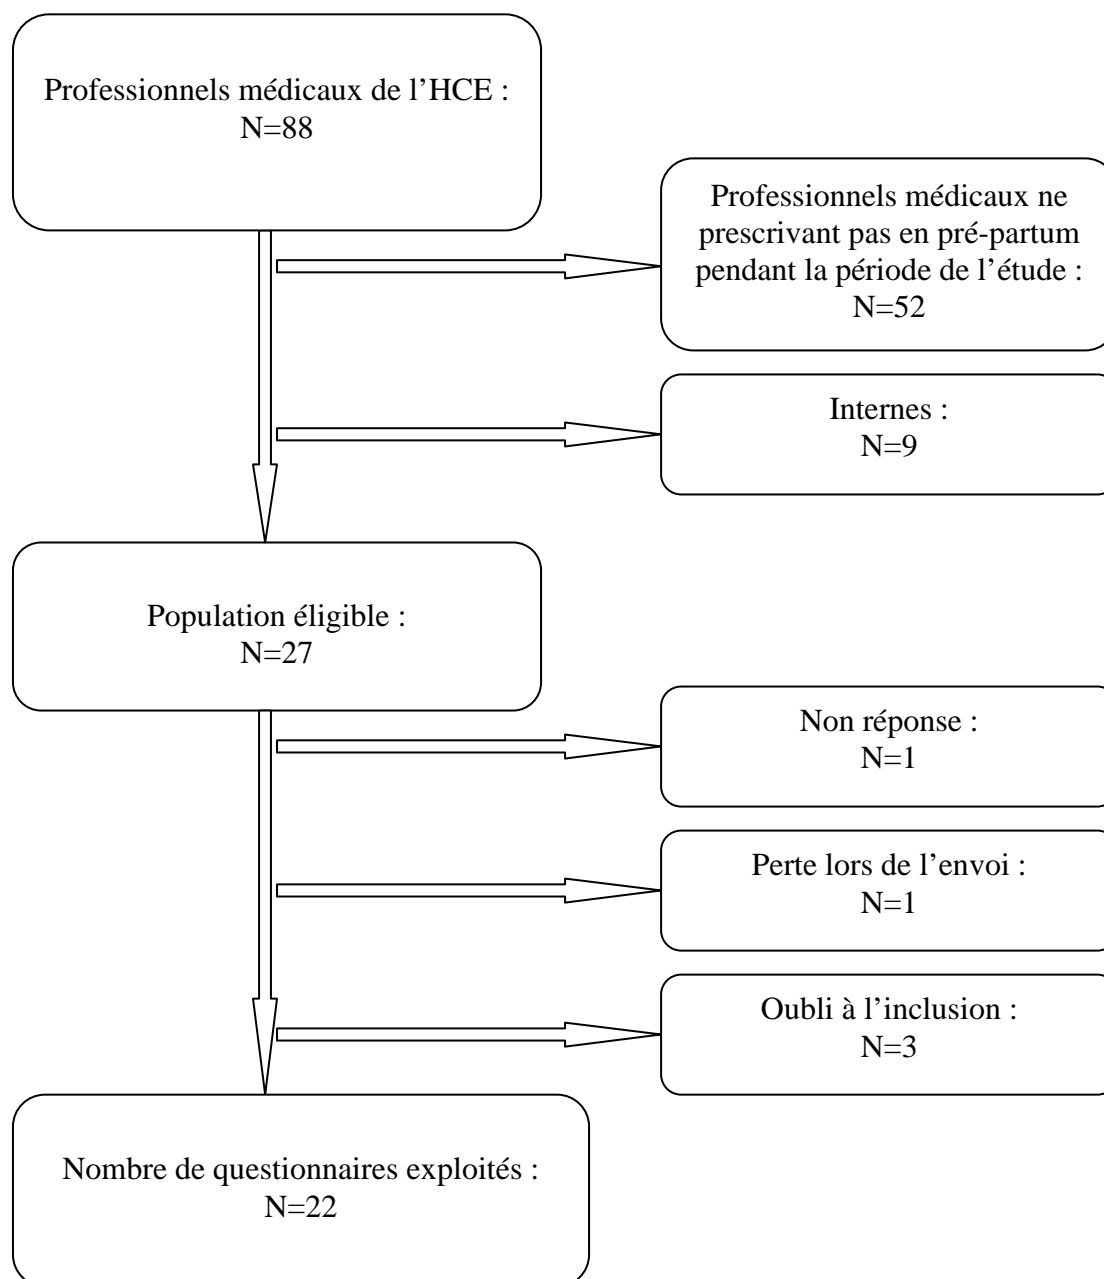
Professionnels médicaux de l’HCE :
N=88

Professionnels médicaux ne prescrivant pas en pré-partum pendant la période de l’étude :
N=52

Internes :
N=9

Population éligible :
N=27

Non réponse :
N=1

Perte lors de l’envoi :
N=1

Oubli à l’inclusion :
N=3

Nombre de questionnaires exploités :
N=22